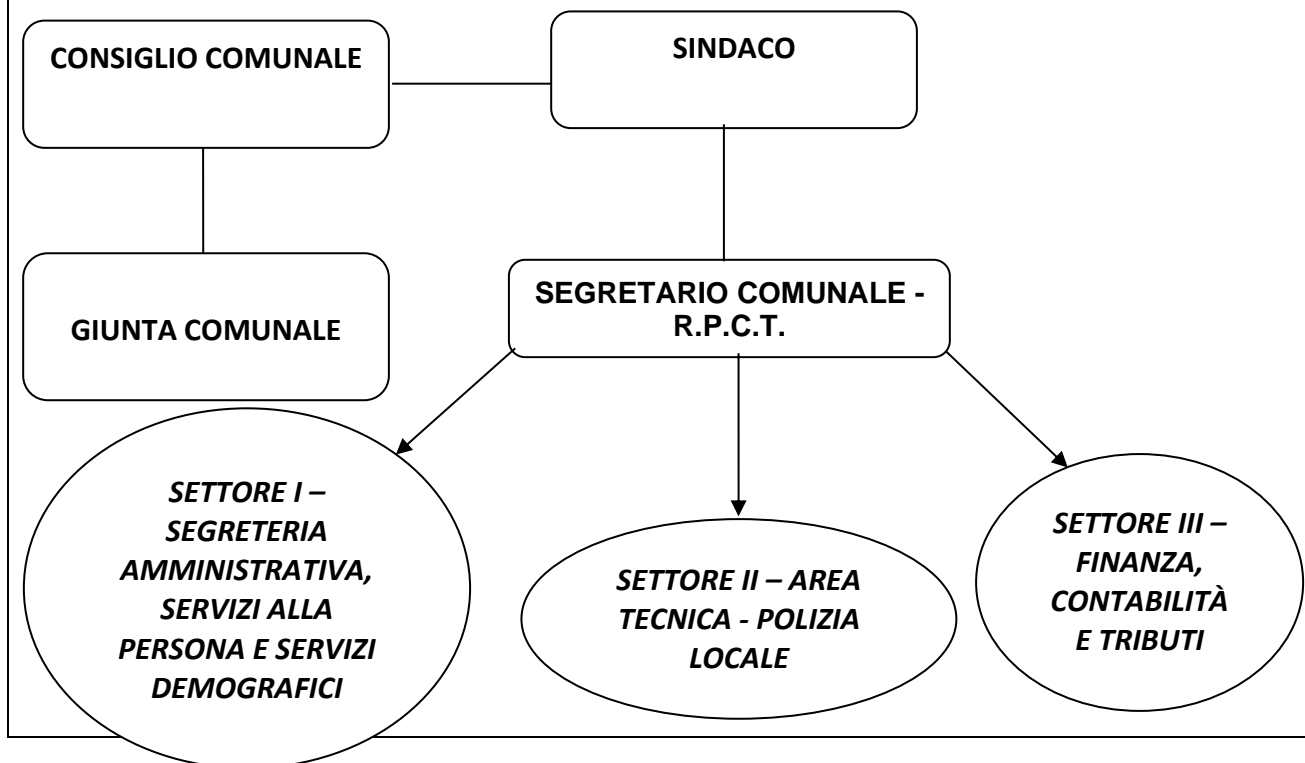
CONSIGLIO COMUNALE

SINDACO

GIUNTA COMUNALE

SEGRETARIO COMUNALE - R.P.C.T.

SETTORE I – SEGRETERIA AMMINISTRATIVA, SERVIZI ALLA PERSONA E SERVIZI DEMOGRAFICI

SETTORE II – AREA TECNICA - POLIZIA LOCALE

SETTORE III – FINANZA, CONTABILITÀ E TRIBUTI